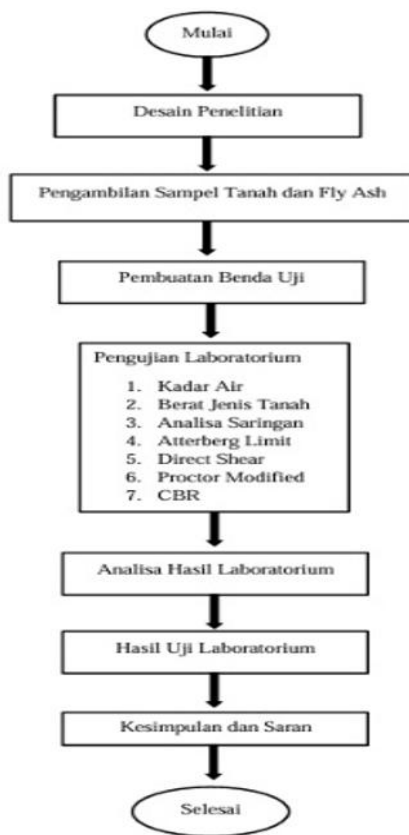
Mulai

Desain Penelitian

Pengambilan Sampel Tanah dan Fly Ash

Pembuatan Benda Uji

Pengujian Laboratorium

1. Kadar Air
2. Berat Jenis Tanah
3. Analisa Saringan
4. Atterberg Limit
5. Direct Shear
6. Proctor Modified
7. CBR

Analisa Hasil Laboratorium

Hasil Uji Laboratorium

Kesimpulan dan Saran

Selesai